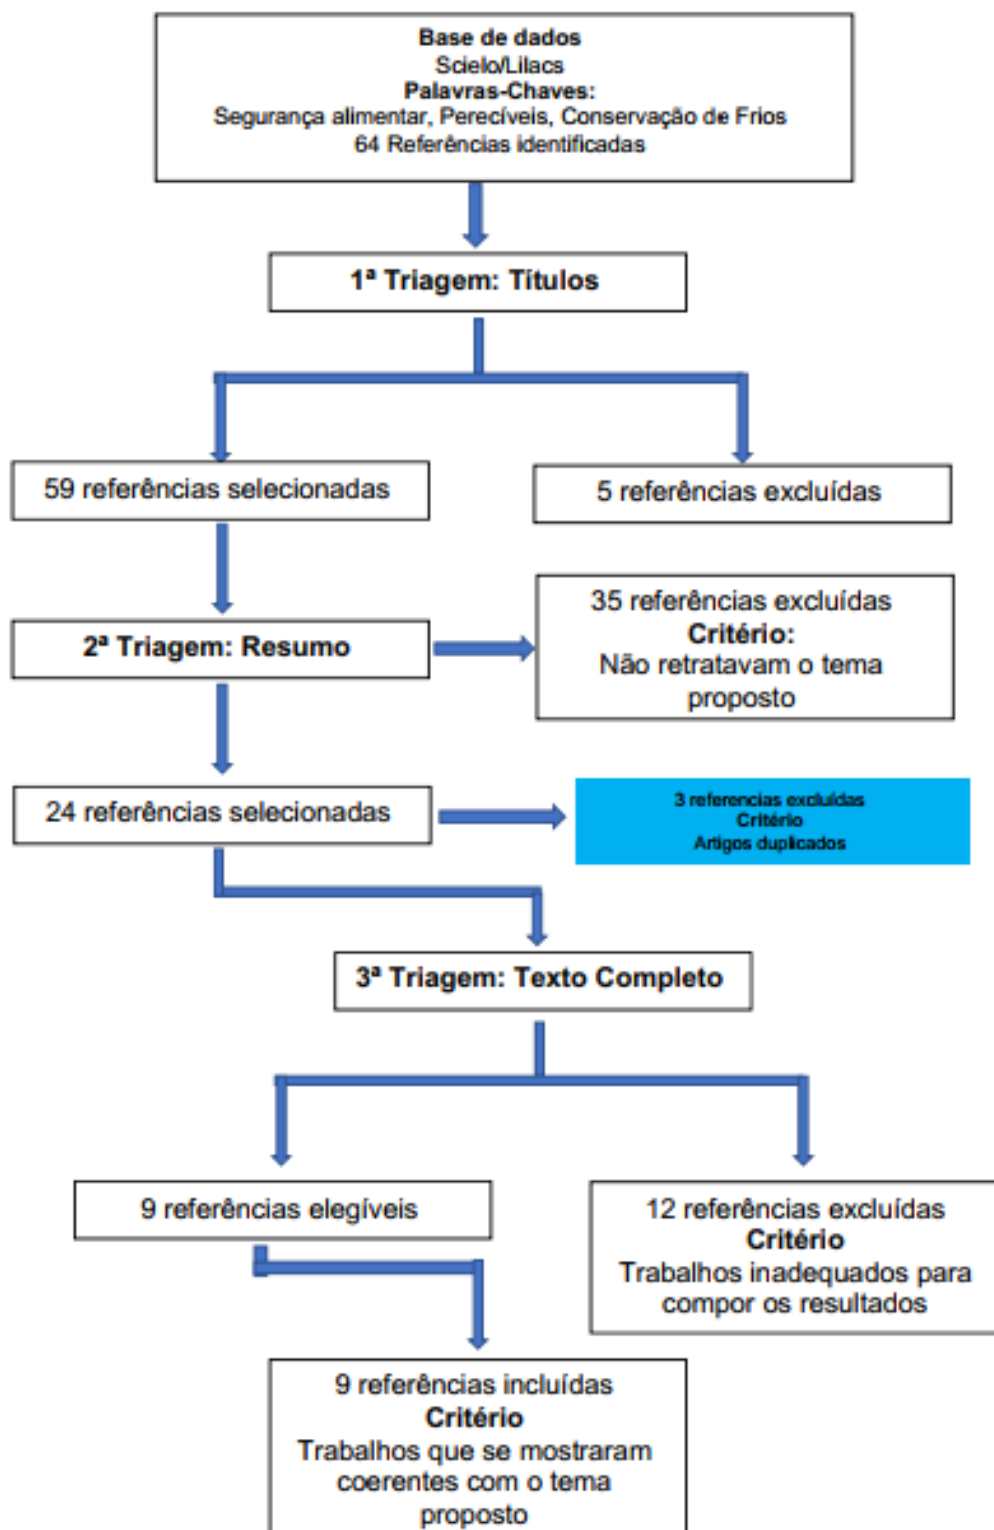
Base de dados
Scielo/Lilacs
Palavras-Chaves:
Segurança alimentar, Perecíveis, Conservação de Frios
64 Referências identificadas

1ª Triagem: Títulos

59 referências selecionadas

5 referências excluídas

2ª Triagem: Resumo

35 referências excluídas
Critério:
Não retratavam o tema proposto

24 referências selecionadas

3 referencias excluídas
Critério
Artigos duplicados

3ª Triagem: Texto Completo

9 referências elegíveis

12 referências excluídas
Critério
Trabalhos inadequados para compor os resultados

9 referências incluídas
Critério
Trabalhos que se mostraram coerentes com o tema proposto